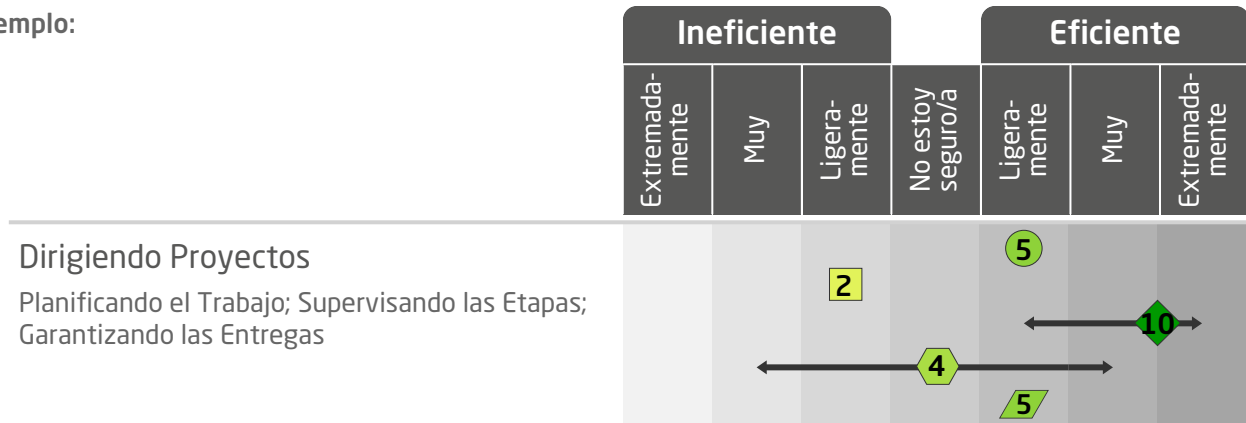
emplo:

| Ineficiente | | | | Eficiente | | |
|---|---|---|---|---|---|---|
| Extremadamente | Muy | Ligeramente | No estoy seguro/a | Ligeramente | Muy | Extremadamente |

Dirigiendo Proyectos

Planificando el Trabajo; Supervisando las Etapas; Garantizando las Entregas

5

2

10

4

5